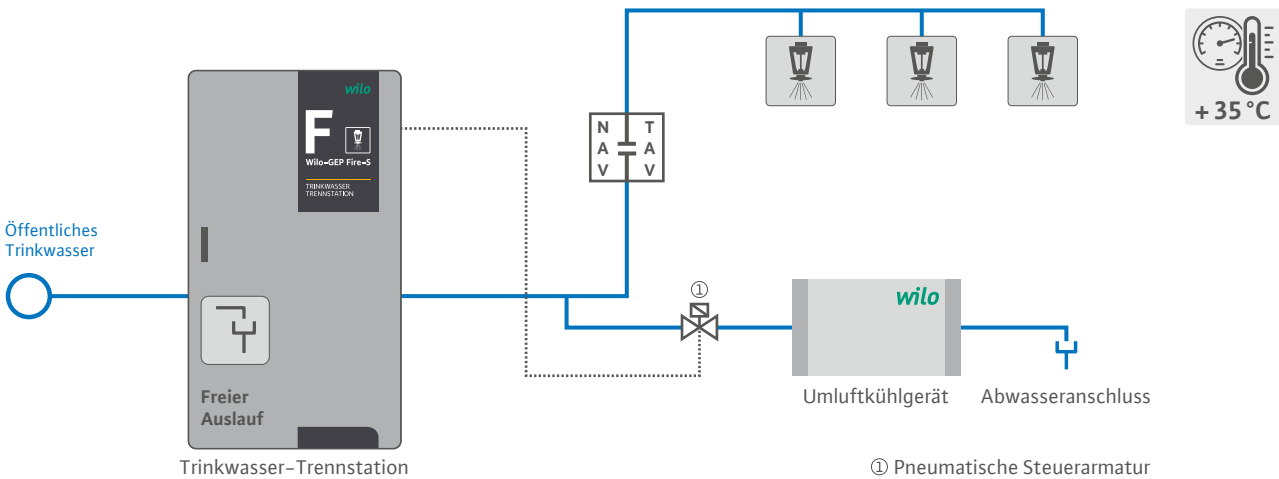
wilo

F

Wilo-GEP Fire-S

TRINKWASSER TRENNSTATION

Öffentliches Trinkwasser

N A V

T A V

①

wilo

+35 °C

Freier Auslauf

Trinkwasser-Trennstation

Umluftkühlgerät

Abwasseranschluss

① Pneumatische Steuerarmatur